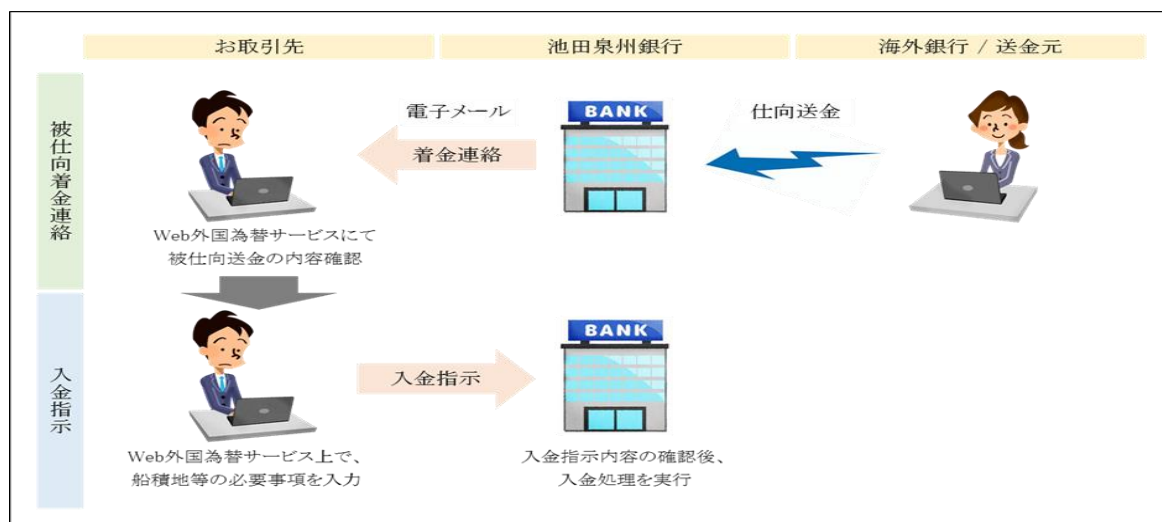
お取引先

池田泉州銀行

海外銀行 / 送金元

被仕向着金連絡

電子メール

着金連絡

BANK

仕向送金

Web外国為替サービスにて
被仕向送金の内容確認

入金指示

入金指示

BANK

Web外国為替サービス上で、
船積地等の必要事項を入力

入金指示内容の確認後、
入金処理を実行